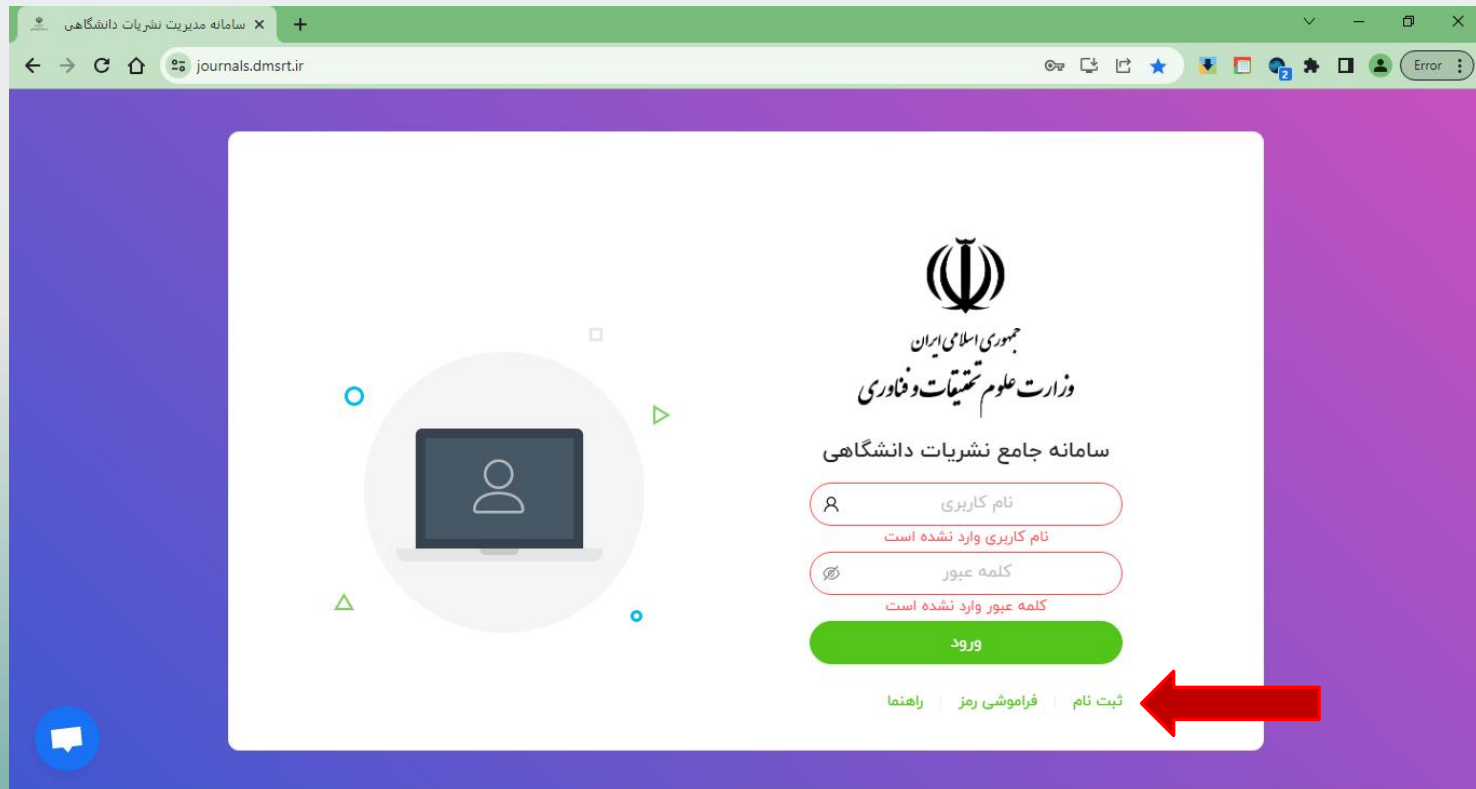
سامانه مدیریت نشریات دانشگاهی
journals.dmsrt.ir
Error

جمهوری اسلامی ایران
وزارت علوم تحقیقات و فناوری

سامانه جامع نشریات دانشگاهی

نام کاربری
نام کاربری وارد نشده است
کلمه عبور
کلمه عبور وارد نشده است
ورود

ثبت نام | فراموشی رمز | راهنما